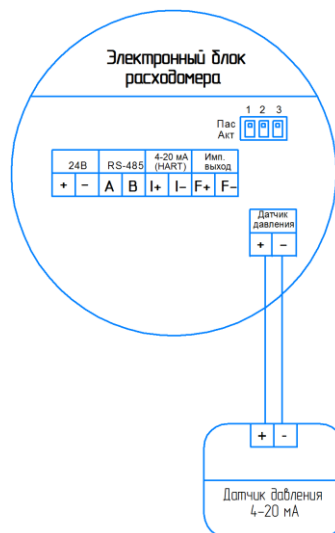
Электронный блок расходомера

1 2 3
Пас
Акт

| 24В | | RS-485 | | 4-20 мА (HART) | | Имп. выход | |
|---|---|---|---|---|---|---|---|
| + | − | A | B | I+ | I− | F+ | F− |

Датчик давления
+ −

+ -
Датчик давления
4-20 мА